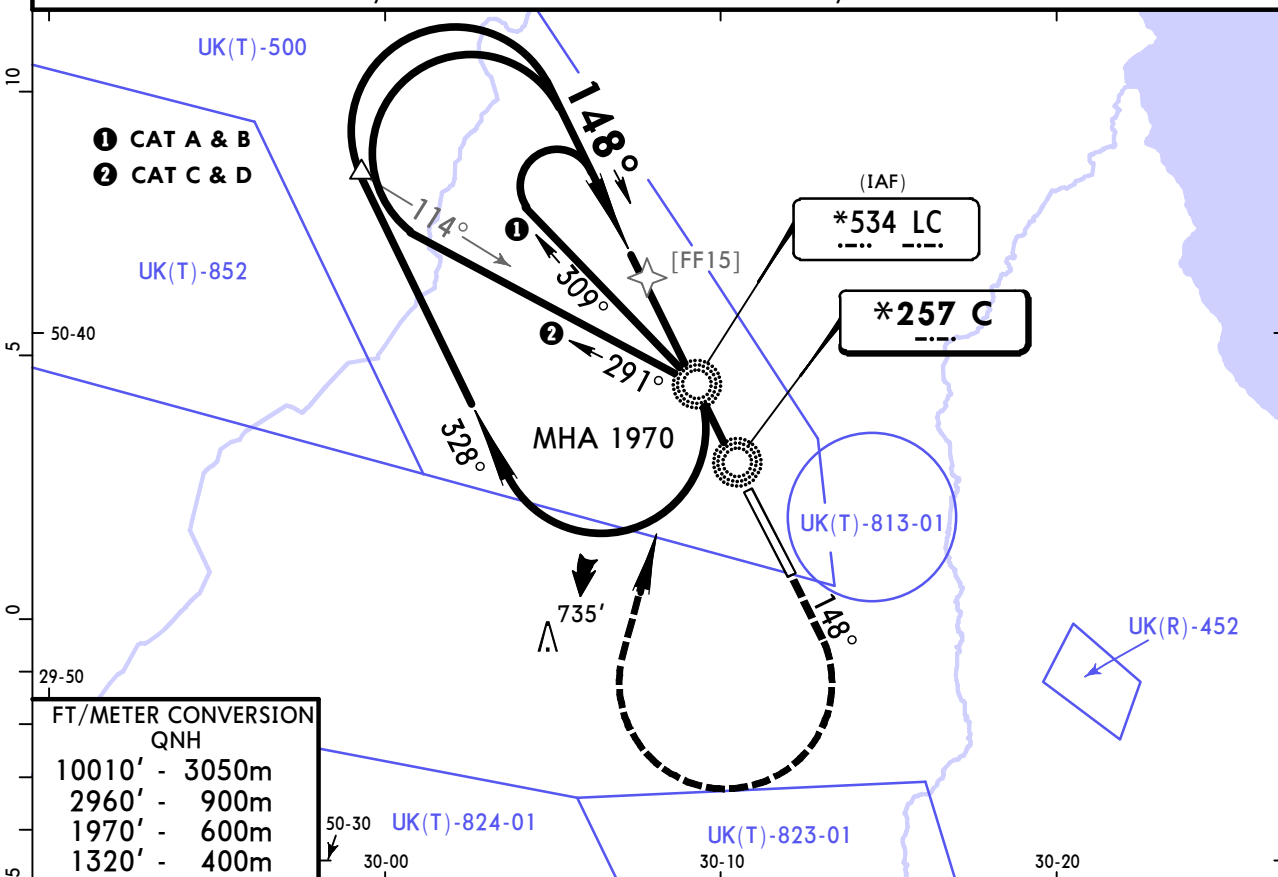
UK(T)-500

10

❶ CAT A & B
❷ CAT C & D

148°

114°

UK(T)-852

❶

309°

[FF15]

(IAF)
*534 LC

*257 C

50-40

5

❷

291°

328°

MHA 1970

UK(T)-813-01

735'

0

148°

UK(R)-452

29-50

FT/METER CONVERSION
QNH

| | |
|---|---|
| 10010' - | 3050m |
| 2960' - | 900m |
| 1970' - | 600m |
| 1320' - | 400m |

50-30

UK(T)-824-01

UK(T)-823-01

30-00

30-10

30-20

5